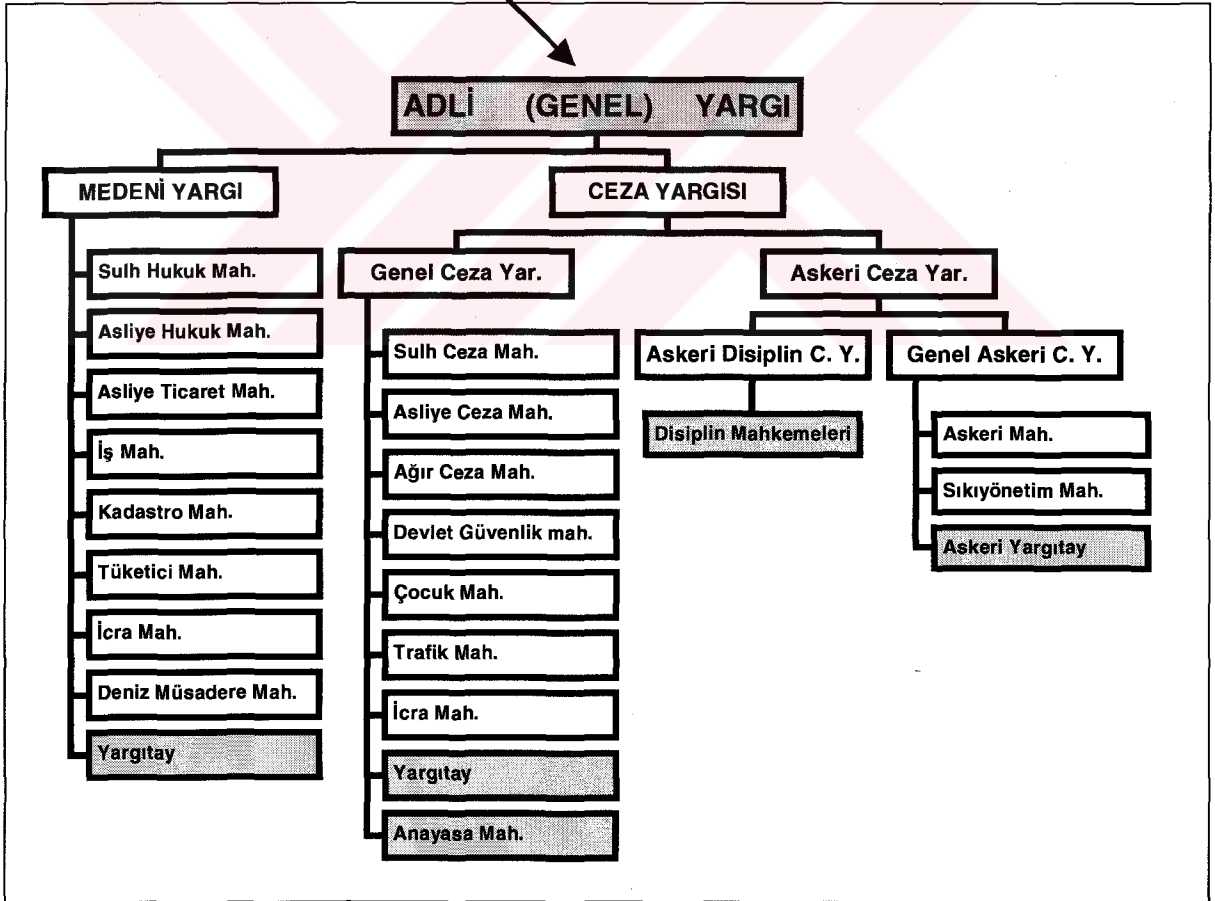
ADLİ (GENEL) YARGI

MEDENİ YARGI

Sulh Hukuk Mah.

Asliye Hukuk Mah.

Asliye Ticaret Mah.

İş Mah.

Kadastro Mah.

Tüketici Mah.

İcra Mah.

Deniz Müsadere Mah.

Yargıtay

CEZA YARGISI

Genel Ceza Yar.

Sulh Ceza Mah.

Asliye Ceza Mah.

Ağır Ceza Mah.

Devlet Güvenlik mah.

Çocuk Mah.

Trafik Mah.

İcra Mah.

Yargıtay

Anayasa Mah.

Askeri Ceza Yar.

Askeri Disiplin C. Y.

Disiplin Mahkemeleri

Genel Askeri C. Y.

Askeri Mah.

Sıkıyönetim Mah.

Askeri Yargıtay